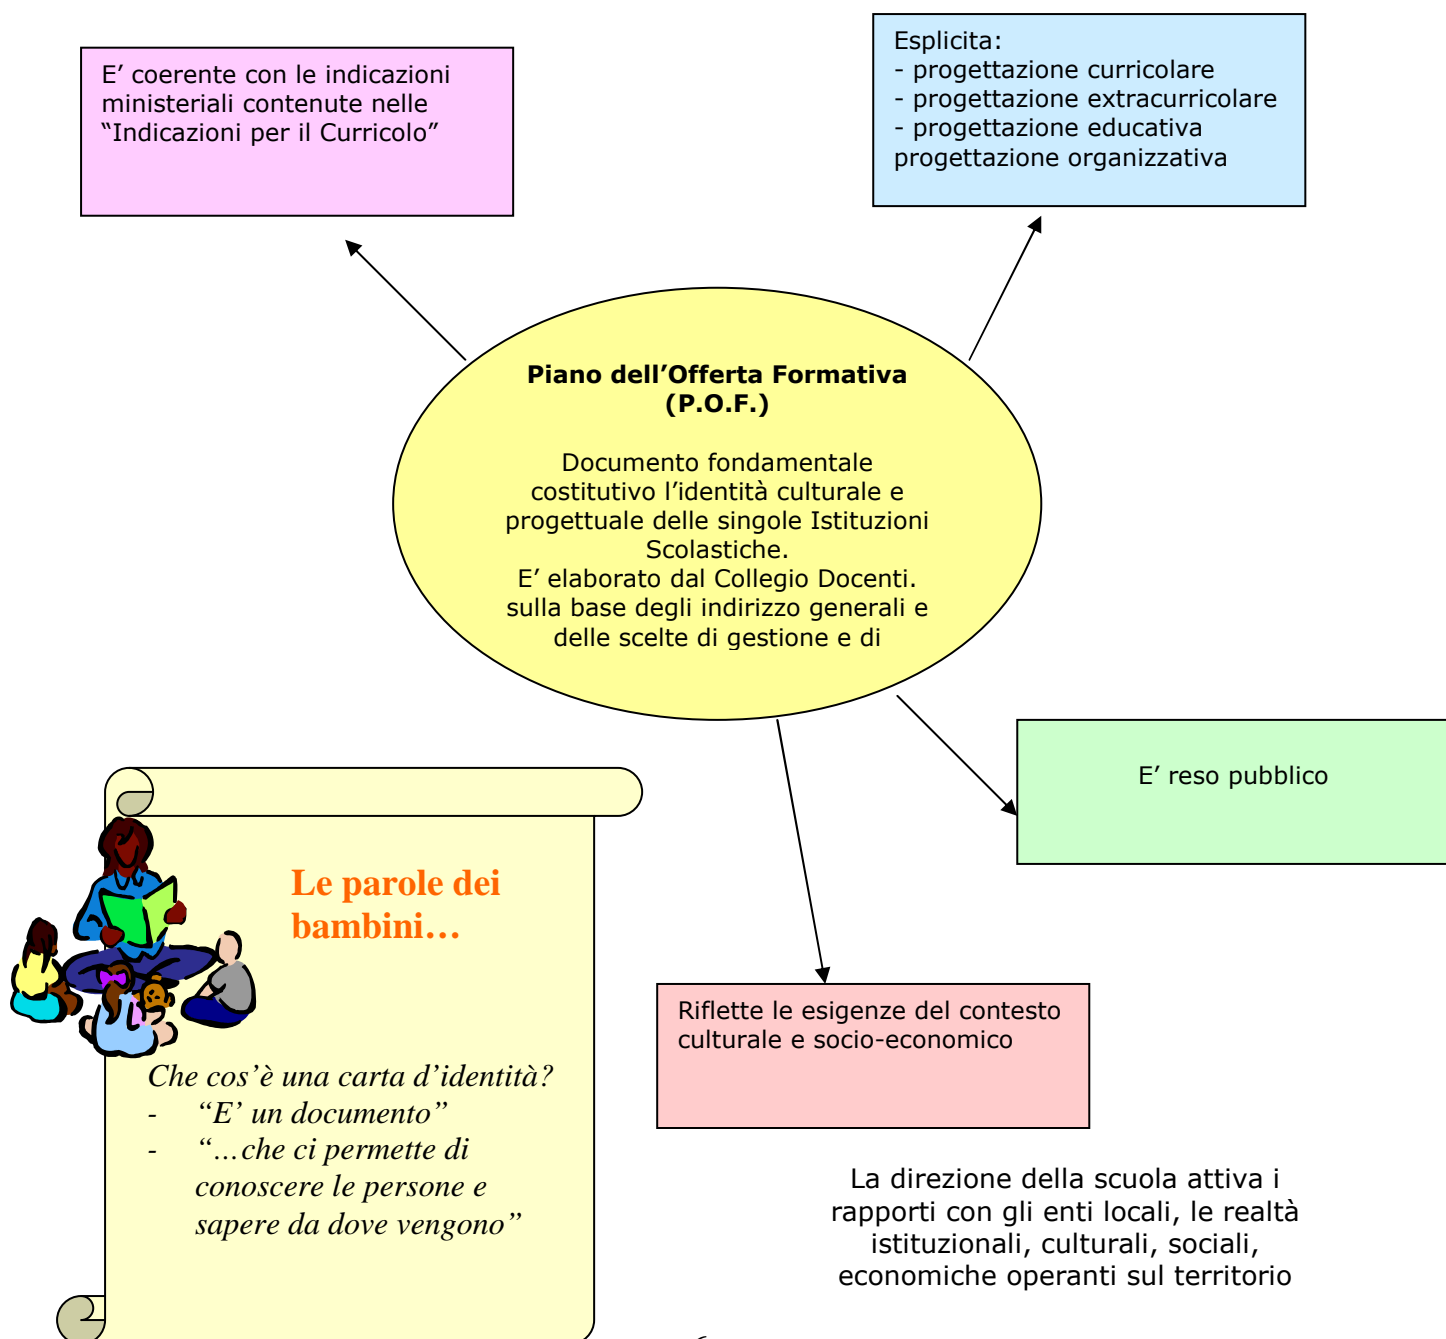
E’ coerente con le indicazioni ministeriali contenute nelle “Indicazioni per il Curricolo”

Esplicita:
- progettazione curricolare
- progettazione extracurricolare
- progettazione educativa
progettazione organizzativa

**Piano dell’Offerta Formativa (P.O.F.)**

Documento fondamentale costitutivo l’identità culturale e progettuale delle singole Istituzioni Scolastiche.
E’ elaborato dal Collegio Docenti. sulla base degli indirizzo generali e delle scelte di gestione e di

E’ reso pubblico

Le parole dei bambini…

Che cos’è una carta d’identità?
- “E’ un documento”
- “…che ci permette di conoscere le persone e sapere da dove vengono”

Riflette le esigenze del contesto culturale e socio-economico

La direzione della scuola attiva i rapporti con gli enti locali, le realtà istituzionali, culturali, sociali, economiche operanti sul territorio